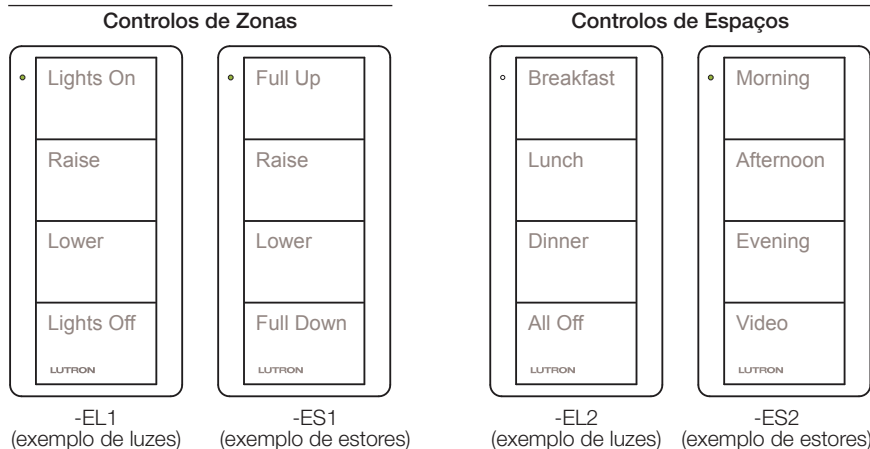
Controlos de Zonas

Lights On
Raise
Lower
Lights Off
LUTRON

-EL1
(exemplo de luzes)

Full Up
Raise
Lower
Full Down
LUTRON

-ES1
(exemplo de estores)

Controlos de Espaços

Breakfast
Lunch
Dinner
All Off
LUTRON

-EL2
(exemplo de luzes)

Morning
Afternoon
Evening
Video
LUTRON

-ES2
(exemplo de estores)